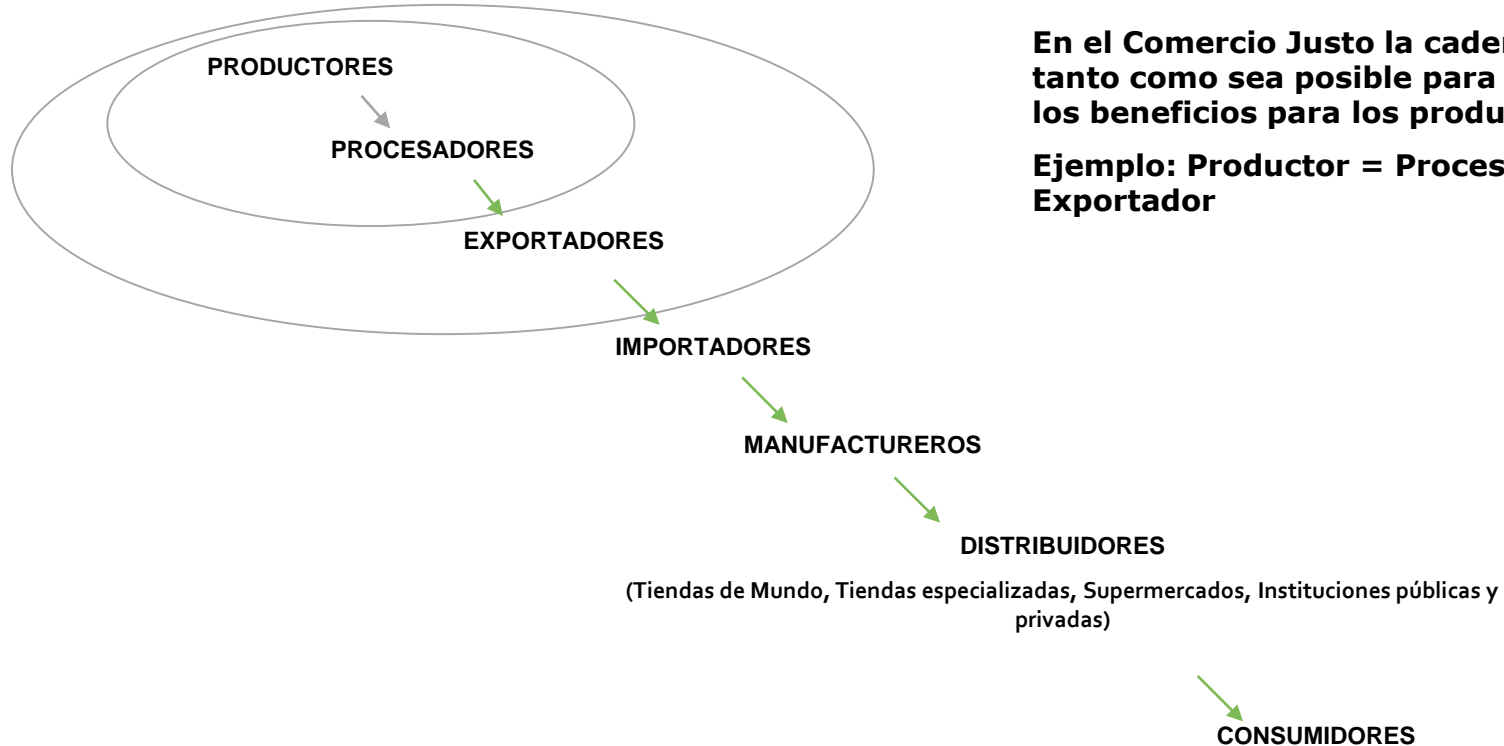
PRODUCTORES

PROCESADORES

EXPORTADORES

IMPORTADORES

MANUFACTUREROS

DISTRIBUIDORES

(Tiendas de Mundo, Tiendas especializadas, Supermercados, Instituciones públicas y privadas)

CONSUMIDORES

En el Comercio Justo la caden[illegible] tanto como sea posible para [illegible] los beneficios para los produ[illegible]

Ejemplo: Productor = Proces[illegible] Exportador